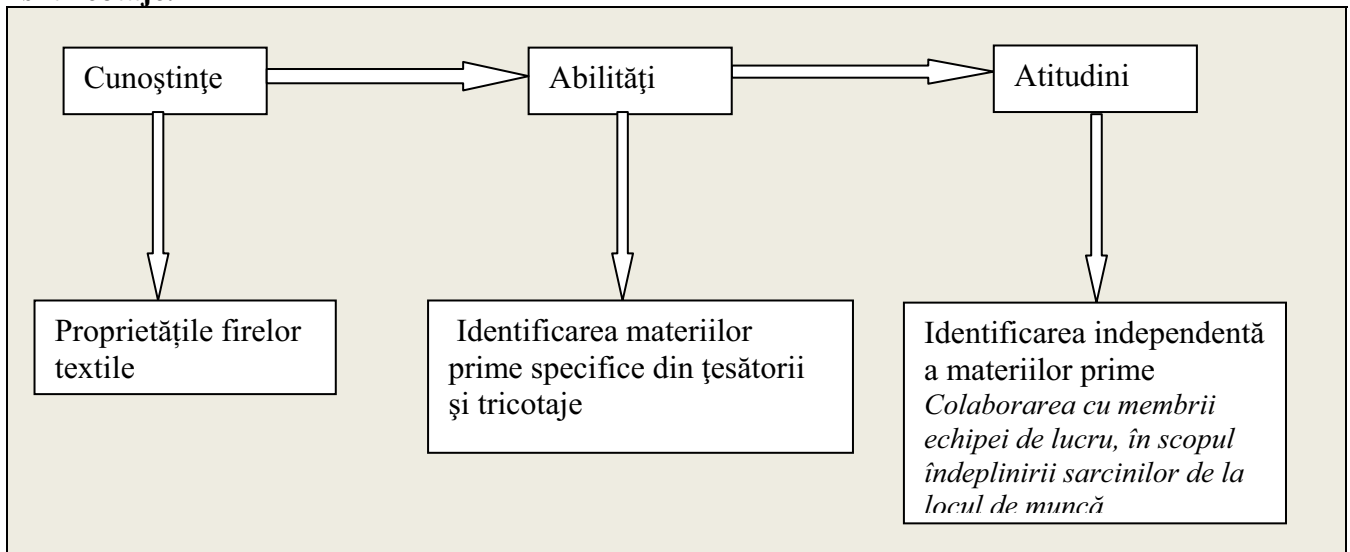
Cunoştinţe

Abilităţi

Atitudini

Proprietăţile firelor textile

Identificarea materiilor prime specifice din ţesătorii şi tricotaje

Identificarea independentă a materiilor prime
*Colaborarea cu membrii echipei de lucru, în scopul îndeplinirii sarcinilor de la locul de muncă*